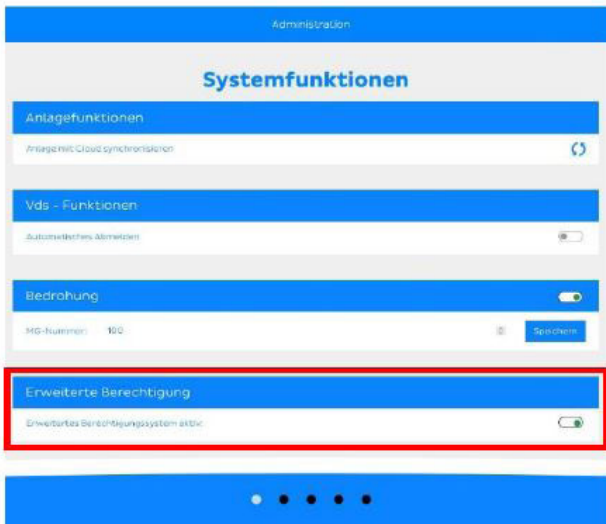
Administration

Systemfunktionen

Anlagefunktionen

Anlage mit Cloud synchronisieren

Vds - Funktionen

Automatisches Abmelden

Bedrohung

MG-Nummer: 100

Speichern

Erweiterte Berechtigung

Erweitertes Berechtigungssystem aktiv